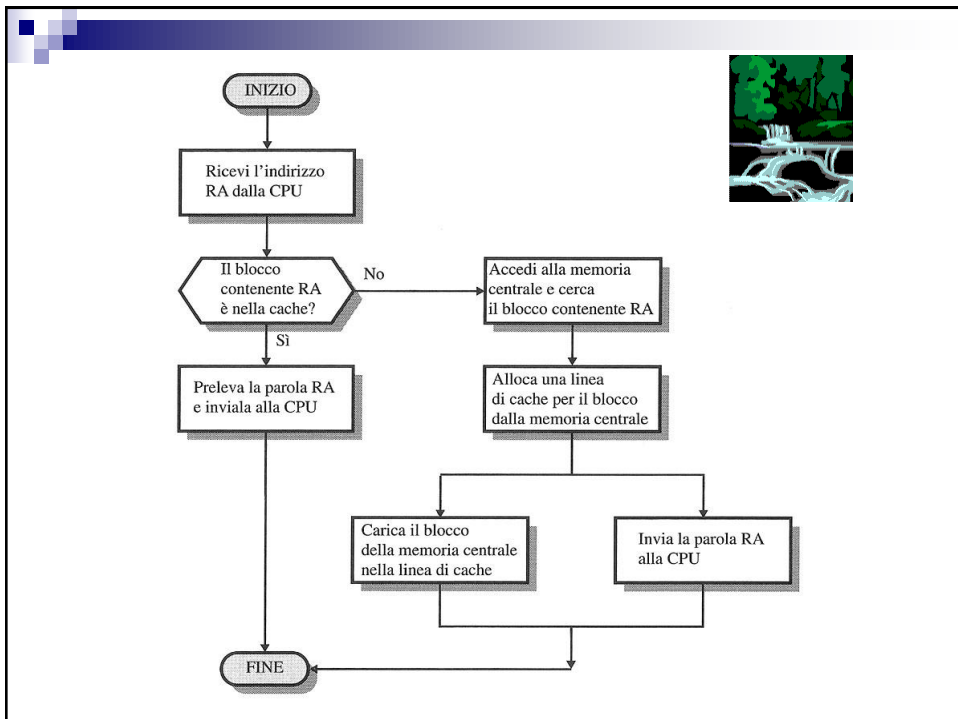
INIZIO

Ricevi l'indirizzo RA dalla CPU

Il blocco contenente RA è nella cache?

No

Sì

Accedi alla memoria centrale e cerca il blocco contenente RA

Preleva la parola RA e inviala alla CPU

Alloca una linea di cache per il blocco dalla memoria centrale

Carica il blocco della memoria centrale nella linea di cache

Invia la parola RA alla CPU

FINE